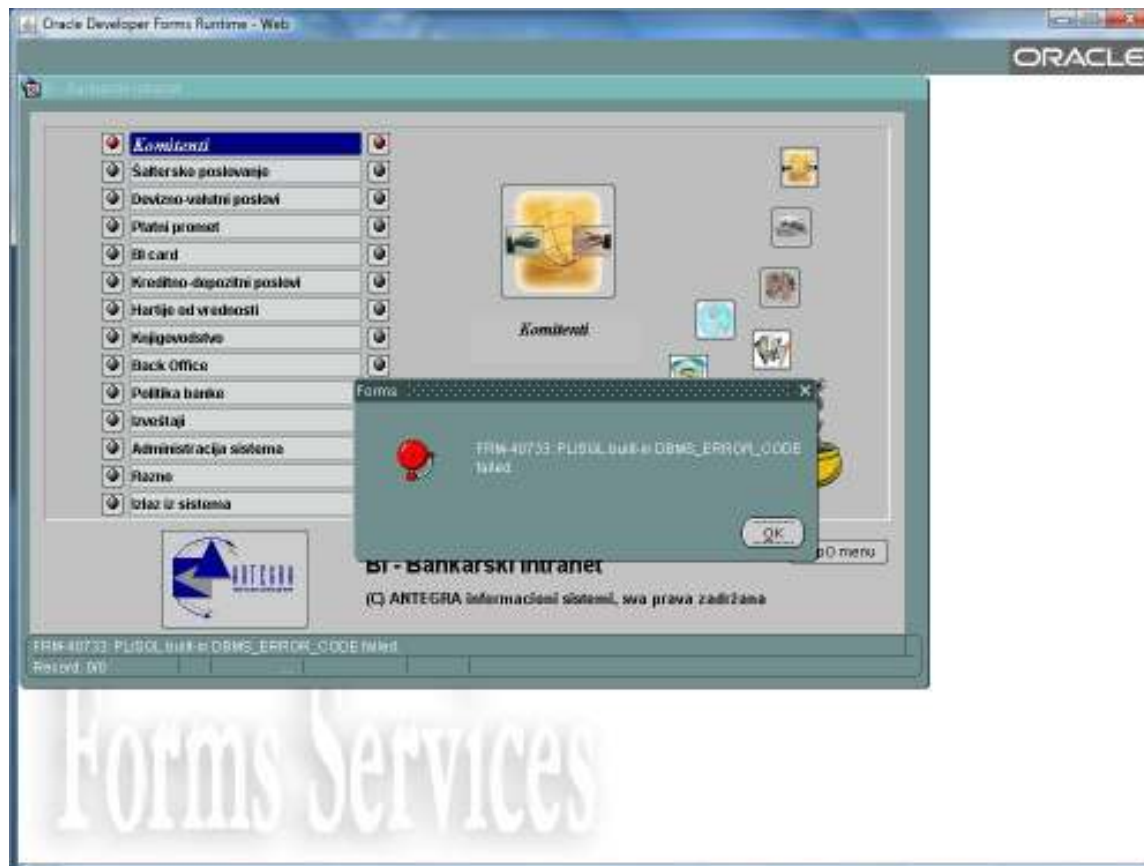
Oracle Developer Forms Runtime - Web

ORACLE

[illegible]

Komitenti
Šaltersko poslovanje
Devizno-valutni poslovi
Platni promet
BI card
Kreditno-depozitni poslovi
Hartije od vrednosti
Knjigovodstvo
Back Office
Politika banke
Izveštaji
Administracija sistema
Razno
Izlaz iz sistema

Komitenti

Forma

FRM-40733: PL/SQL built-in DBMS_ERROR_CODE failed.

OK

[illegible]O menu

ANTEGRA

BI - Bankarski intranet

(C) ANTEGRA informacioni sistemi, sva prava zadržana

FRM-40733: PL/SQL built-in DBMS_ERROR_CODE failed.
Record: 0/0

Forms Services